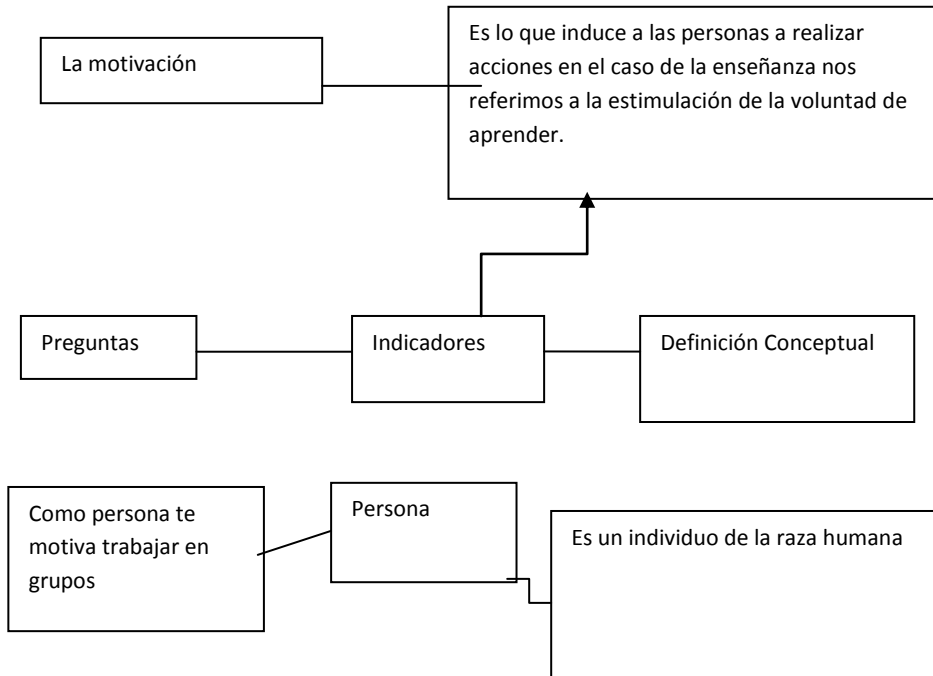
La motivación

Es lo que induce a las personas a realizar acciones en el caso de la enseñanza nos referimos a la estimulación de la voluntad de aprender.

Preguntas

Indicadores

Definición Conceptual

Como persona te motiva trabajar en grupos

Persona

Es un individuo de la raza humana